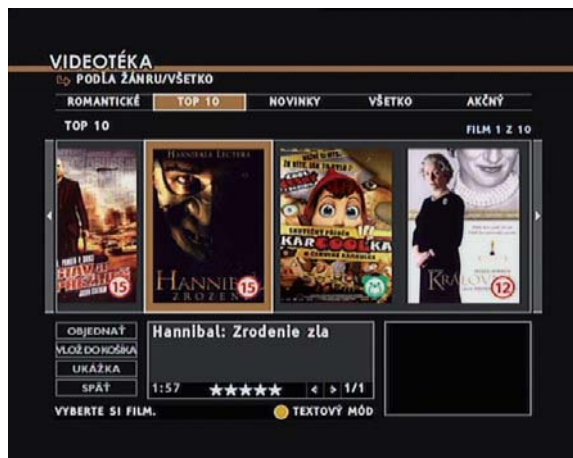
VIDEOTÉKA
PODĽA ŽÁNRU/VŠETKO

ROMANTICKÉ | TOP 10 | NOVINKY | VŠETKO | AKČNÝ

TOP 10
FILM 1 Z 10

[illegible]
15

HANNIBALA LECTERA
HANNIB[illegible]
ZROZEN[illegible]
15

KARCOOLKA
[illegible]

KRÁLOV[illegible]
12

OBJEDNAŤ
VLOŽ DO KOŠÍKA
UKÁŽKA
SPÄŤ

Hannibal: Zrodenie zla
1:57 ★★★★★ < > 1/1

VYBERTE SI FILM.
TEXTOVÝ MÓD